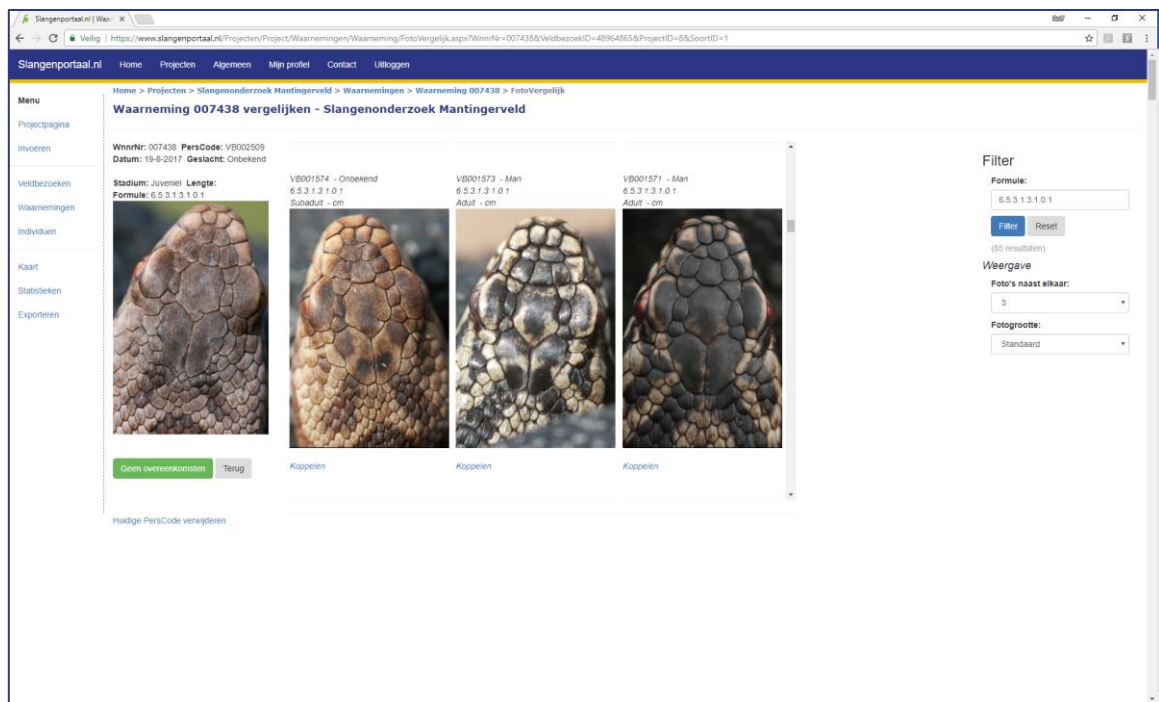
Slangenportaal.nl | Waar ×

Veilig | https://www.slangenportaal.nl/Projecten/Project/Waarnemingen/Waarneming/FotoVergelijk.aspx?WnnrNr=007438&VeldbezoekID=48964865&ProjectID=8&SoortID=1

Slangenportaal.nl Home Projecten Algemeen Mijn profiel Contact Uitloggen

Menu
Projectpagina
Invoeren
Veldbezoeken
Waarnemingen
Individuen
Kaart
Statistieken
Exporteren

Home > Projecten > Slangenonderzoek Mantingerveld > Waarnemingen > Waarneming 007438 > FotoVergelijk

Waarneming 007438 vergelijken - Slangenonderzoek Mantingerveld

WnnrNr: 007438 PersCode: VB002509
Datum: 19-8-2017 Geslacht: Onbekend

Stadium: Juveniel Lengte:
Formule: 6.5.3.1.3.1.0.1

VB001574 - Onbekend
6.5.3.1.3.1.0.1
Subadult - cm

VB001573 - Man
6.5.3.1.3.1.0.1
Adult - cm

VB001571 - Man
6.5.3.1.3.1.0.1
Adult - cm

Geen overeenkomsten Terug

Koppelen Koppelen Koppelen

Huidige PersCode verwijderen

Filter
Formule:
6.5.3.1.3.1.0.1
Filter Reset
(85 resultaten)
Weergave
Foto's naast elkaar:
3
Fotogrootte:
Standaard